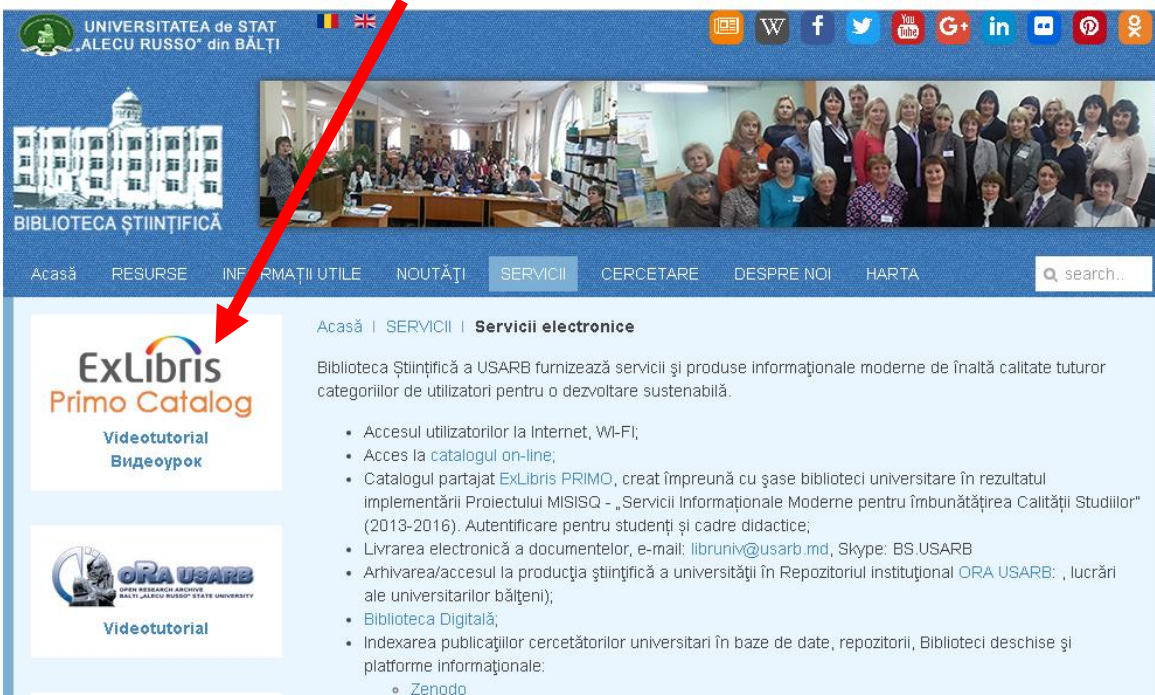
UNIVERSITATEA de STAT „ALECU RUSSO" din BĂLȚI

BIBLIOTECA ȘTIINȚIFICĂ

Acasă RESURSE INFORMAȚII UTILE NOUTĂȚI SERVICII CERCETARE DESPRE NOI HARTA

search..

ExLibris
Primo Catalog
Videotutorial
Видеоурок

ORA USARB
OPEN RESEARCH ARCHIVE BĂLȚI „ALECU RUSSO" STATE UNIVERSITY
Videotutorial

Acasă | SERVICII | Servicii electronice

Biblioteca Științifică a USARB furnizează servicii şi produse informaţionale moderne de înaltă calitate tuturor categoriilor de utilizatori pentru o dezvoltare sustenabilă.

- Accesul utilizatorilor la Internet, WI-FI;
- Acces la catalogul on-line;
- Catalogul partajat ExLibris PRIMO, creat împreună cu şase biblioteci universitare în rezultatul implementării Proiectului MISISQ - „Servicii Informaționale Moderne pentru îmbunătățirea Calității Studiilor" (2013-2016). Autentificare pentru studenți și cadre didactice;
- Livrarea electronică a documentelor, e-mail: libruniv@usarb.md, Skype: BS.USARB
- Arhivarea/accesul la producţia ştiinţifică a universităţii în Repozitoriul instituţional ORA USARB: , lucrări ale universitarilor bălţeni);
- Biblioteca Digitală;
- Indexarea publicaţiilor cercetătorilor universitari în baze de date, repozitorii, Biblioteci deschise şi platforme informaţionale:
  - Zenodo